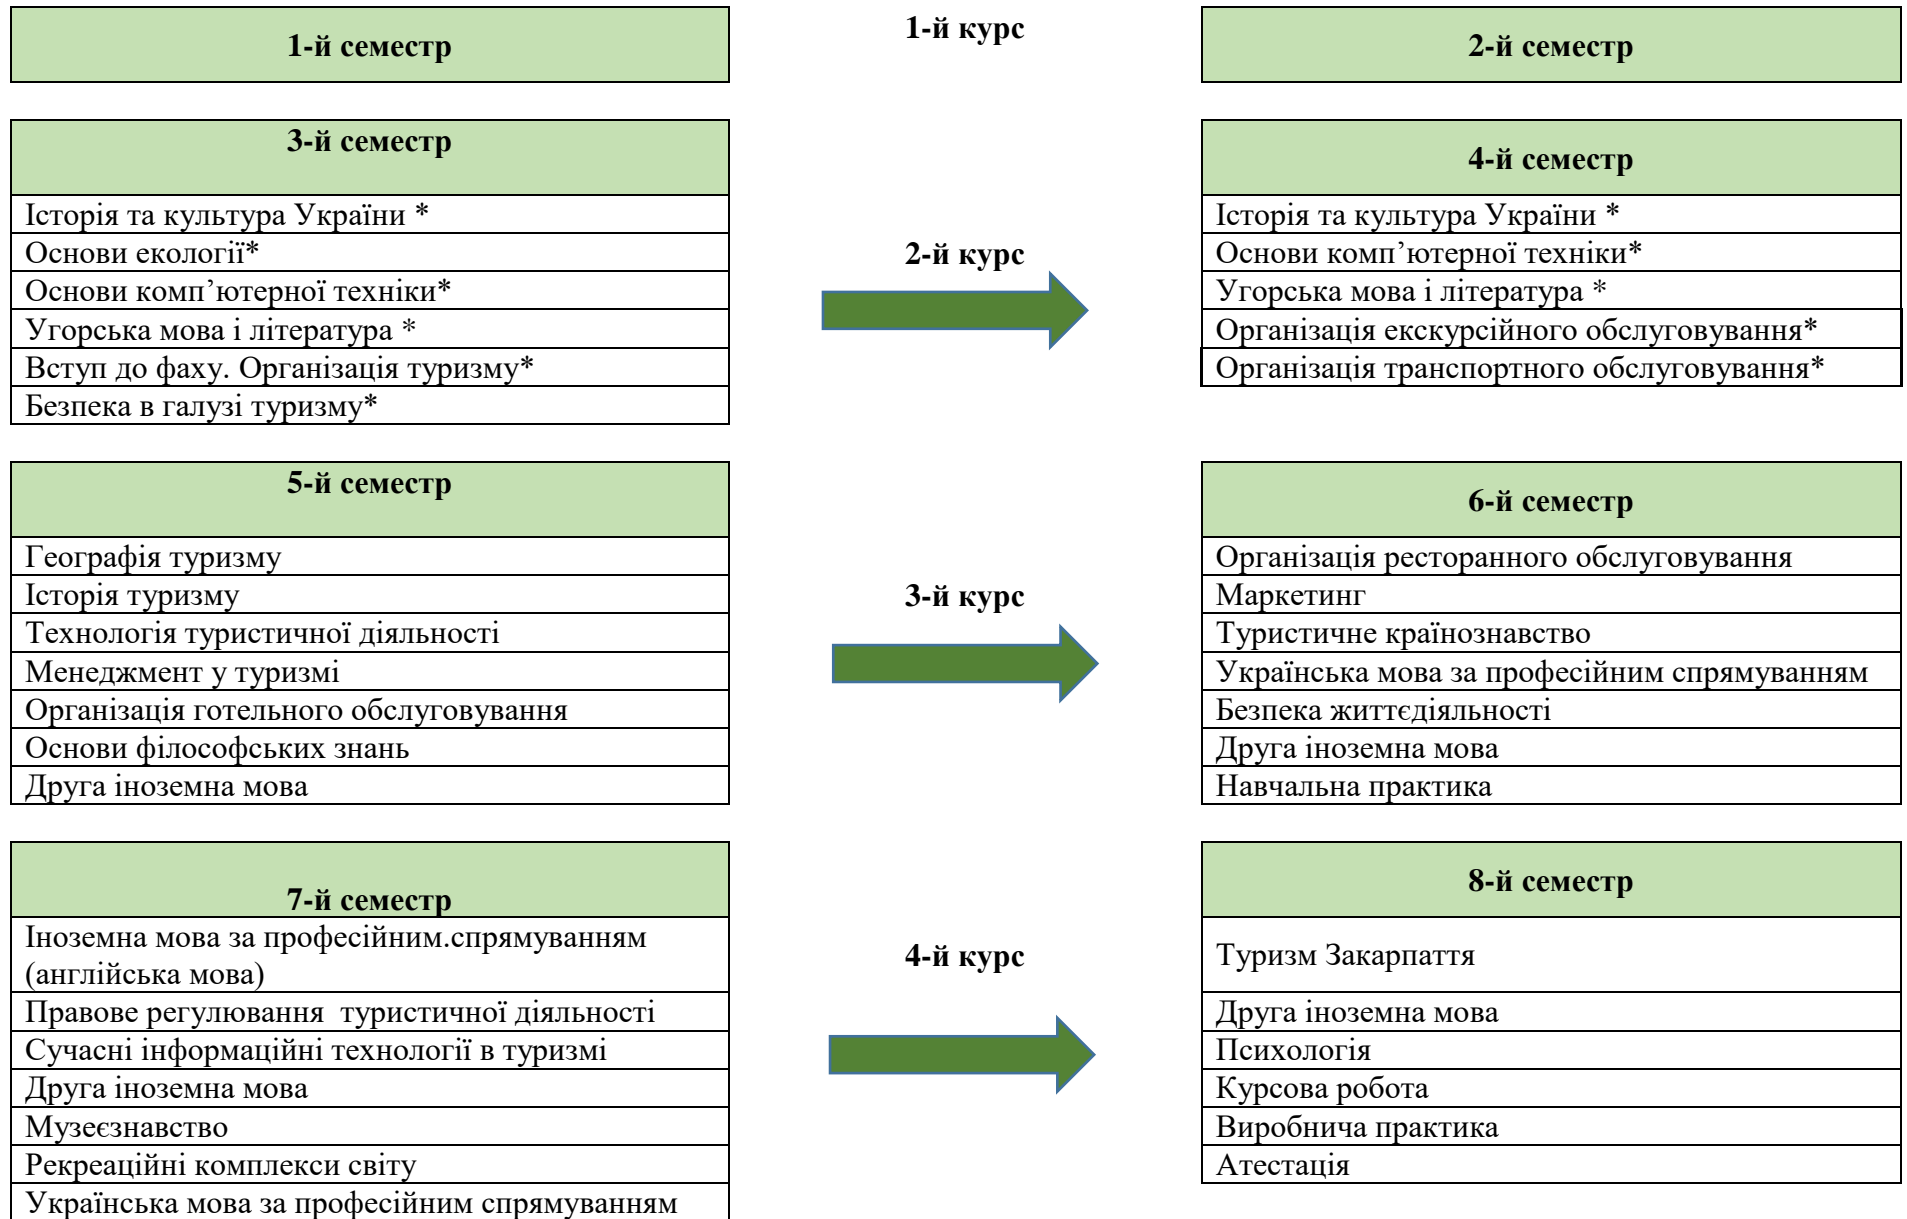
| 1-й семестр |
|---|

1-й курс

| 2-й семестр |
|---|

| 3-й семестр |
|---|
| Історія та культура України * |
| Основи екології* |
| Основи комп’ютерної техніки* |
| Угорська мова і література * |
| Вступ до фаху. Організація туризму* |
| Безпека в галузі туризму* |

2-й курс

| 4-й семестр |
|---|
| Історія та культура України * |
| Основи комп’ютерної техніки* |
| Угорська мова і література * |
| Організація екскурсійного обслуговування* |
| Організація транспортного обслуговування* |

| 5-й семестр |
|---|
| Географія туризму |
| Історія туризму |
| Технологія туристичної діяльності |
| Менеджмент у туризмі |
| Організація готельного обслуговування |
| Основи філософських знань |
| Друга іноземна мова |

3-й курс

| 6-й семестр |
|---|
| Організація ресторанного обслуговування |
| Маркетинг |
| Туристичне країнознавство |
| Українська мова за професійним спрямуванням |
| Безпека життєдіяльності |
| Друга іноземна мова |
| Навчальна практика |

| 7-й семестр |
|---|
| Іноземна мова за професійним.спрямуванням (англійська мова) |
| Правове регулювання туристичної діяльності |
| Сучасні інформаційні технології в туризмі |
| Друга іноземна мова |
| Музеєзнавство |
| Рекреаційні комплекси світу |
| Українська мова за професійним спрямуванням |

4-й курс

| 8-й семестр |
|---|
| Туризм Закарпаття |
| Друга іноземна мова |
| Психологія |
| Курсова робота |
| Виробнича практика |
| Атестація |